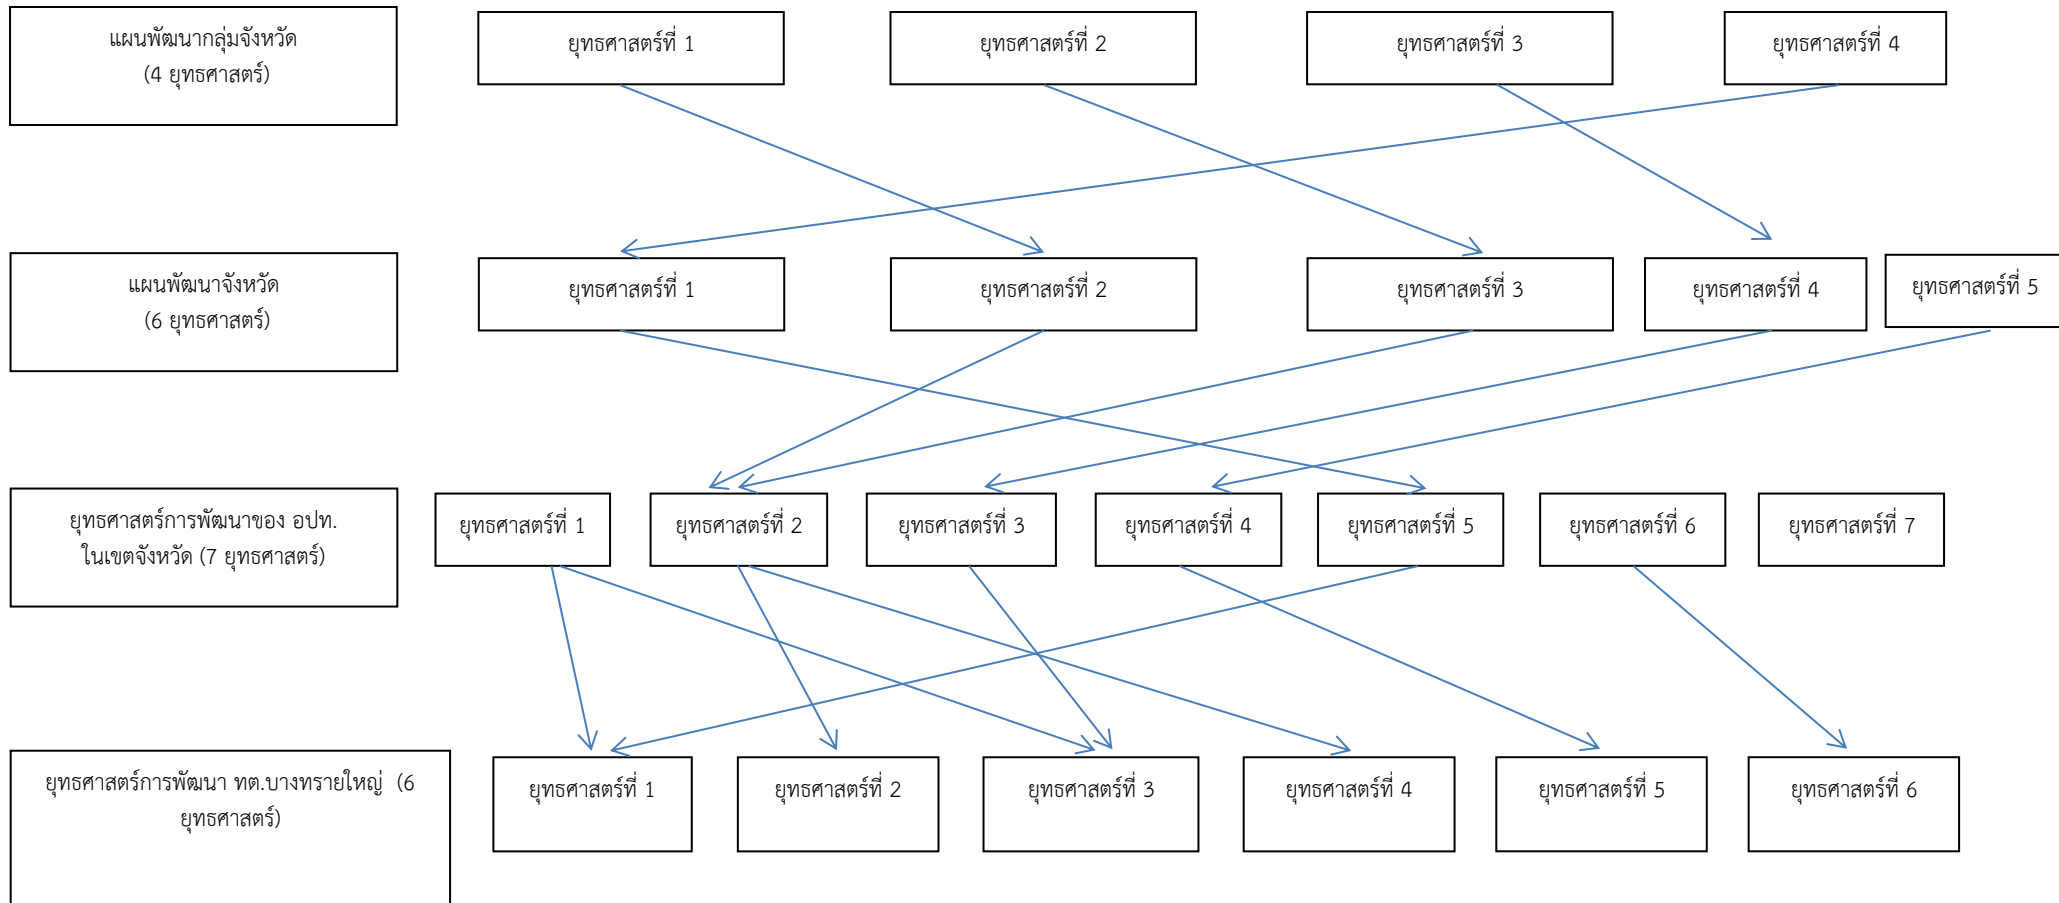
แผนพัฒนากลุ่มจังหวัด
(4 ยุทธศาสตร์)

ยุทธศาสตร์ที่ 1

ยุทธศาสตร์ที่ 2

ยุทธศาสตร์ที่ 3

ยุทธศาสตร์ที่ 4

แผนพัฒนาจังหวัด
(6 ยุทธศาสตร์)

ยุทธศาสตร์ที่ 1

ยุทธศาสตร์ที่ 2

ยุทธศาสตร์ที่ 3

ยุทธศาสตร์ที่ 4

ยุทธศาสตร์ที่ 5

ยุทธศาสตร์การพัฒนาของ อปท.
ในเขตจังหวัด (7 ยุทธศาสตร์)

ยุทธศาสตร์ที่ 1

ยุทธศาสตร์ที่ 2

ยุทธศาสตร์ที่ 3

ยุทธศาสตร์ที่ 4

ยุทธศาสตร์ที่ 5

ยุทธศาสตร์ที่ 6

ยุทธศาสตร์ที่ 7

ยุทธศาสตร์การพัฒนา ทต.บางทรายใหญ่ (6 ยุทธศาสตร์)

ยุทธศาสตร์ที่ 1

ยุทธศาสตร์ที่ 2

ยุทธศาสตร์ที่ 3

ยุทธศาสตร์ที่ 4

ยุทธศาสตร์ที่ 5

ยุทธศาสตร์ที่ 6